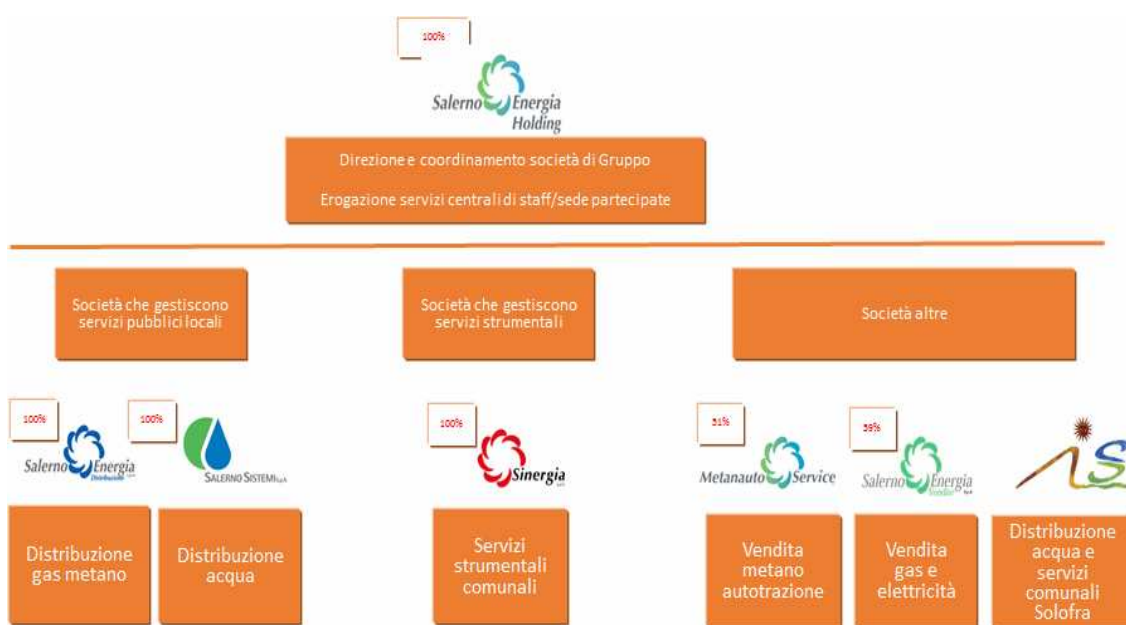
100%

Salerno Energia Holding

Direzione e coordinamento società di Gruppo

Erogazione servizi centrali di staff/sede partecipate

Società che gestiscono servizi pubblici locali

Società che gestiscono servizi strumentali

Società altre

100%

Salerno Energia Distribuzione

100%

SALERNO SISTEMI S.p.A.

100%

Sinergia

51%

Metanauto Service

59%

Salerno Energia Vendite

Distribuzione gas metano

Distribuzione acqua

Servizi strumentali comunali

Vendita metano autotrazione

Vendita gas e elettricità

Distribuzione acqua e servizi comunali Solofra